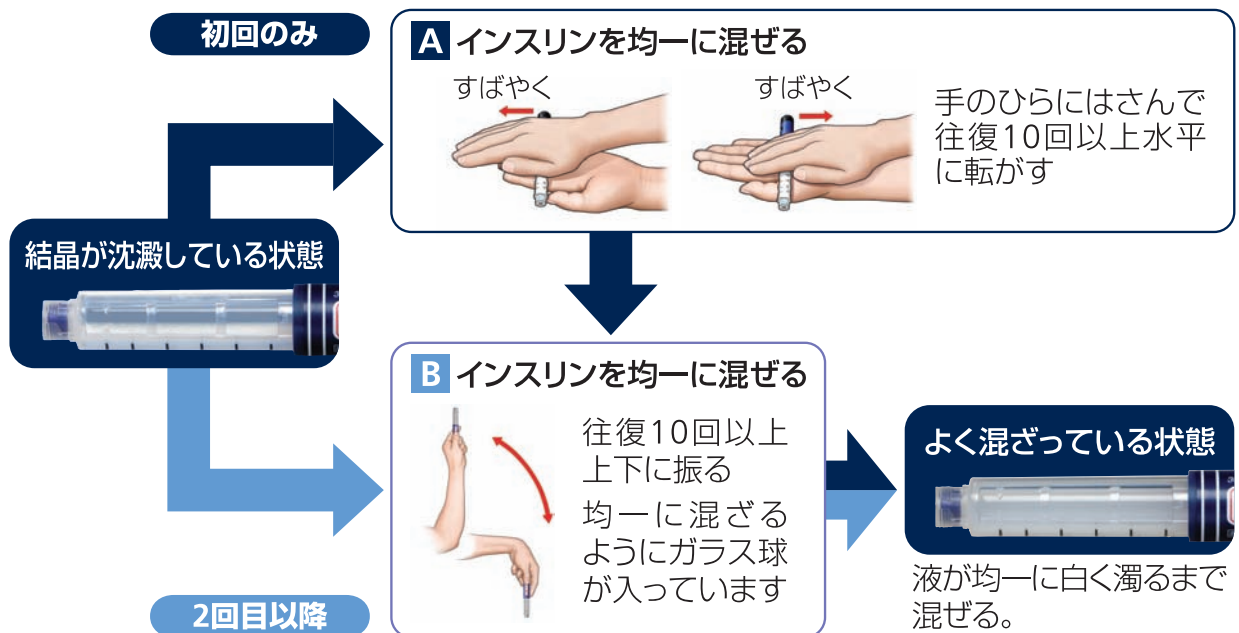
初回のみ

A インスリンを均一に混ぜる

すばやく

すばやく

手のひらにはさんで往復10回以上水平に転がす

結晶が沈澱している状態

B インスリンを均一に混ぜる

往復10回以上上下に振る

均一に混ざるようにガラス球が入っています

よく混ざっている状態

液が均一に白く濁るまで混ぜる。

2回目以降